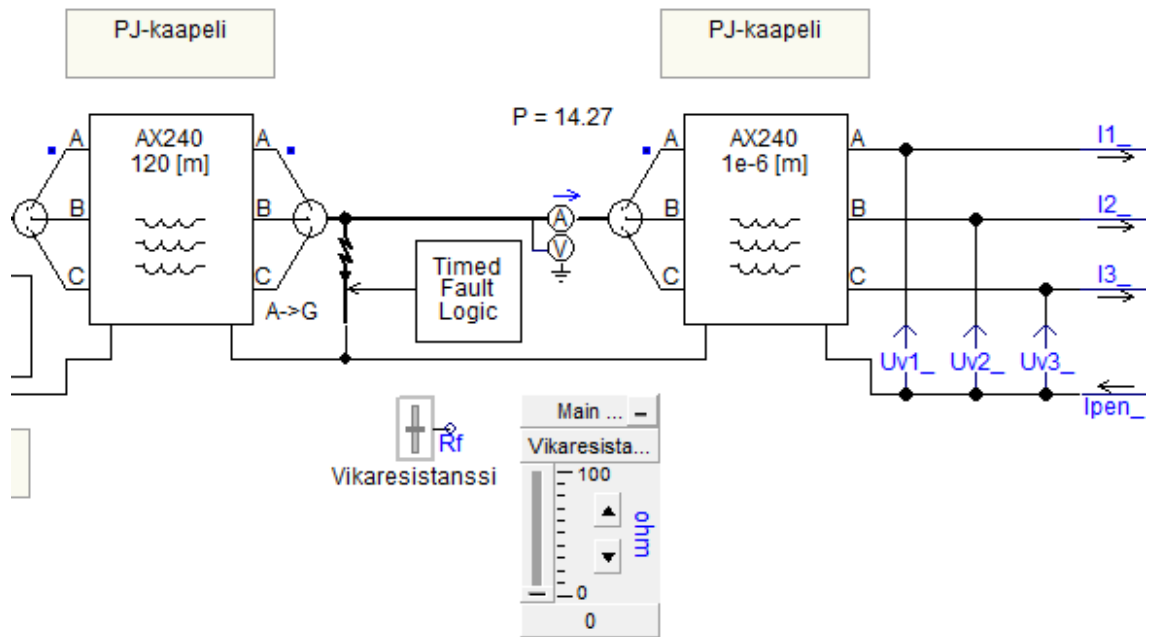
PJ-kaapeli

PJ-kaapeli

P = 14.27

A
B
C

AX240
120 [m]

A
B
C

A->G

Timed Fault Logic

A
V

A
B
C

AX240
1e-6 [m]

A
B
C

I1_
I2_
I3_

Uv1_
Uv2_
Uv3_

Ipen_

Rf
Vikaresistanssi

Main ... –
Vikaresista...
100
ohm
0
0